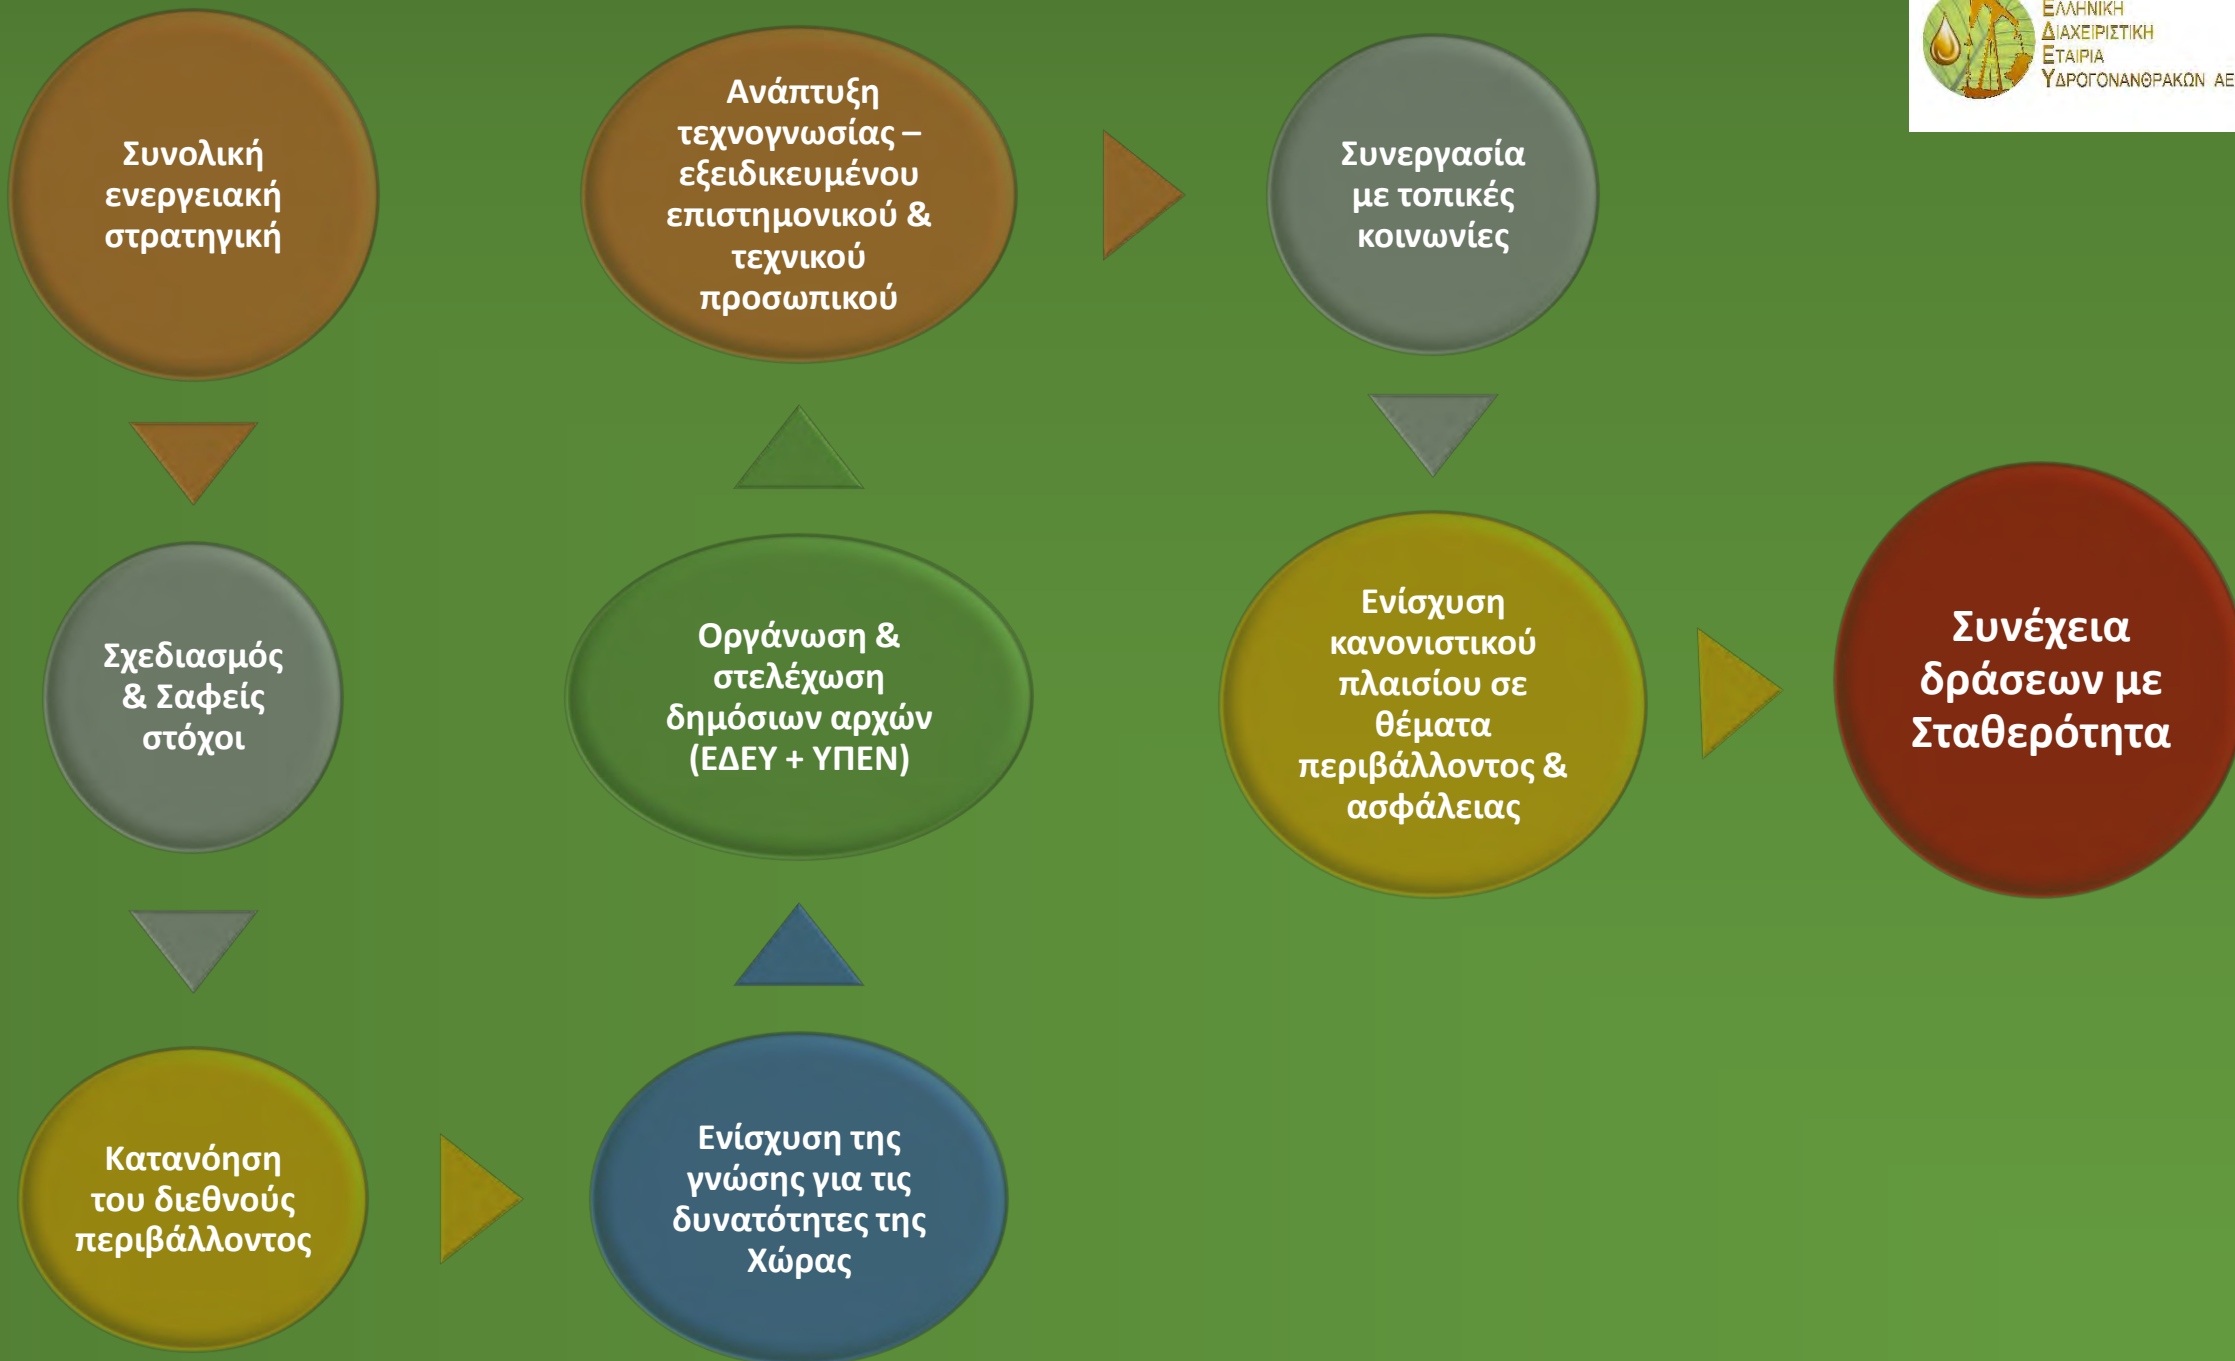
ΕΛΛΗΝΙΚΗ ΔΙΑΧΕΙΡΙΣΤΙΚΗ ΕΤΑΙΡΙΑ ΥΔΡΟΓΟΝΑΝΘΡΑΚΩΝ ΑΕ

Συνολική ενεργειακή στρατηγική

Σχεδιασμός & Σαφείς στόχοι

Κατανόηση του διεθνούς περιβάλλοντος

Ενίσχυση της γνώσης για τις δυνατότητες της Χώρας

Οργάνωση & στελέχωση δημόσιων αρχών (ΕΔΕΥ + ΥΠΕΝ)

Ανάπτυξη τεχνογνωσίας – εξειδικευμένου επιστημονικού & τεχνικού προσωπικού

Συνεργασία με τοπικές κοινωνίες

Ενίσχυση κανονιστικού πλαισίου σε θέματα περιβάλλοντος & ασφάλειας

Συνέχεια δράσεων με Σταθερότητα